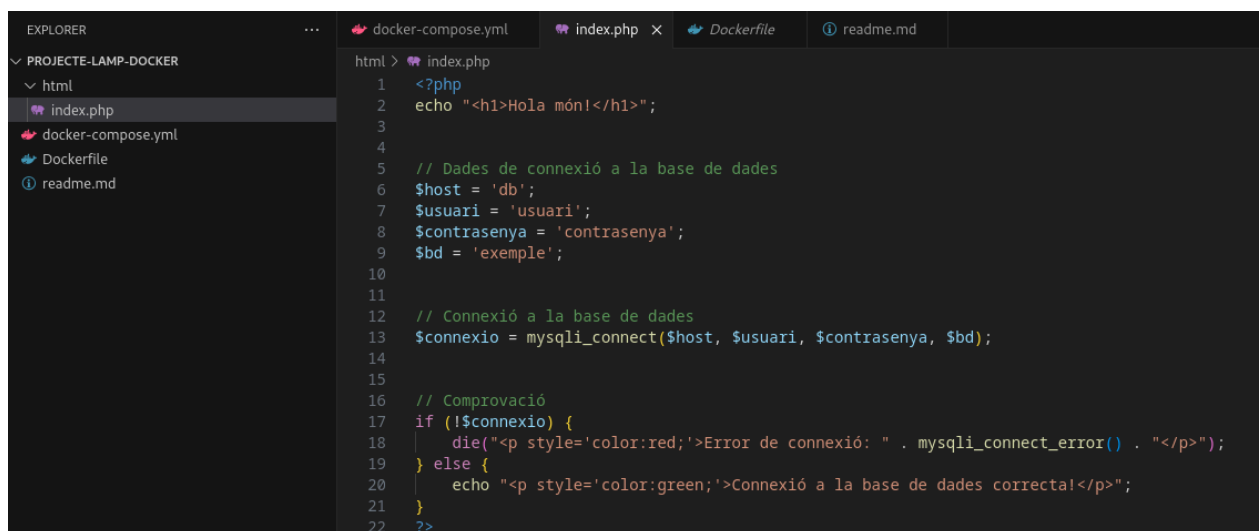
EXPLORER ...
PROJECTE-LAMP-DOCKER
html
index.php
docker-compose.yml
Dockerfile
readme.md

docker-compose.yml
index.php ×
Dockerfile
readme.md

html > index.php

1 <?php
2 echo "<h1>Hola món!</h1>";
3
4
5 // Dades de connexió a la base de dades
6 $host = 'db';
7 $usuari = 'usuari';
8 $contrasenya = 'contrasenya';
9 $bd = 'exemple';
10
11
12 // Connexió a la base de dades
13 $connexio = mysqli_connect($host, $usuari, $contrasenya, $bd);
14
15
16 // Comprovació
17 if (!$connexio) {
18 die("<p style='color:red;'>Error de connexió: " . mysqli_connect_error() . "</p>");
19 } else {
20 echo "<p style='color:green;'>Connexió a la base de dades correcta!</p>";
21 }
22 ?>